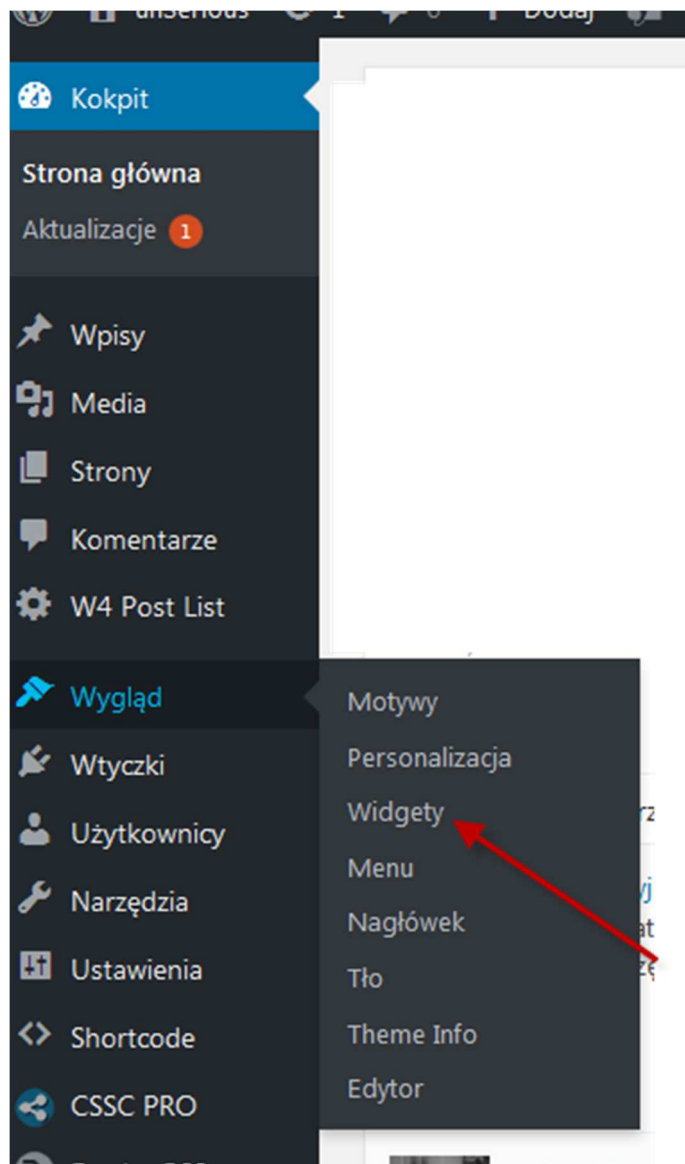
unSerious 1 0 + Dodaj

Kokpit

Strona główna

Aktualizacje 1

Wpisy

Media

Strony

Komentarze

W4 Post List

Wygląd

Wtyczki

Użytkownicy

Narzędzia

Ustawienia

Shortcode

CSSC PRO

Motywy

Personalizacja

Widgety

Menu

Nagłówek

Tło

Theme Info

Edytor